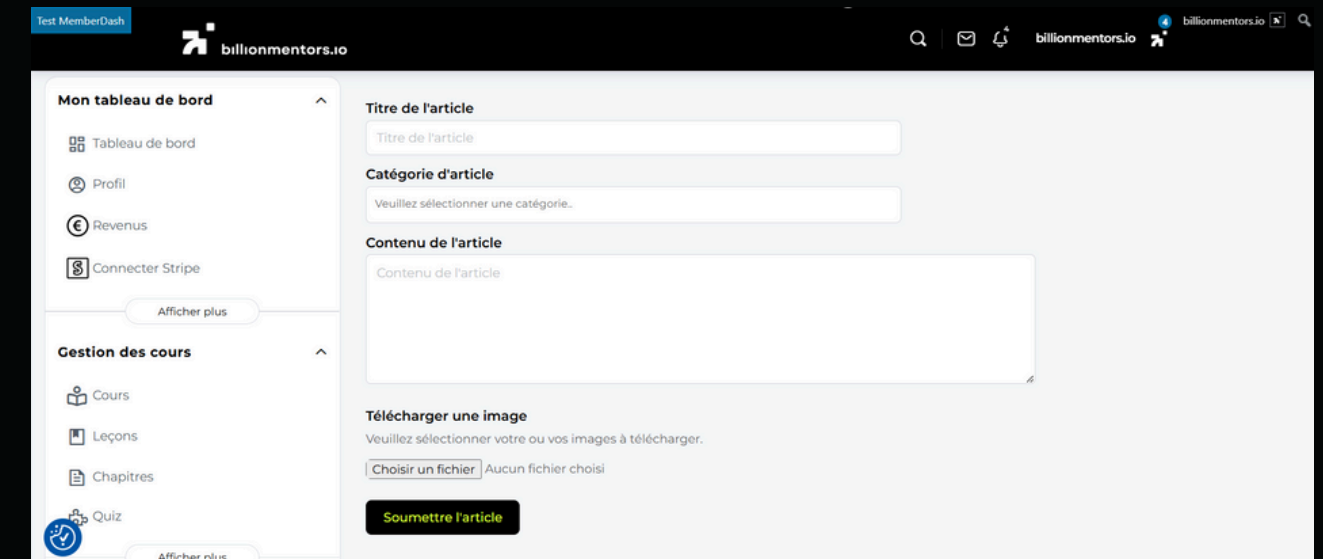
Test MemberDash

billionmentors.io

4 billionmentors.io

billionmentors.io

Mon tableau de bord

Tableau de bord

Profil

Revenus

Connecter Stripe

Afficher plus

Gestion des cours

Cours

Leçons

Chapitres

Quiz

Afficher plus

Titre de l'article

Titre de l'article

Catégorie d'article

Veuillez sélectionner une catégorie..

Contenu de l'article

Contenu de l'article

Télécharger une image

Veuillez sélectionner votre ou vos images à télécharger.

Choisir un fichier Aucun fichier choisi

Soumettre l'article